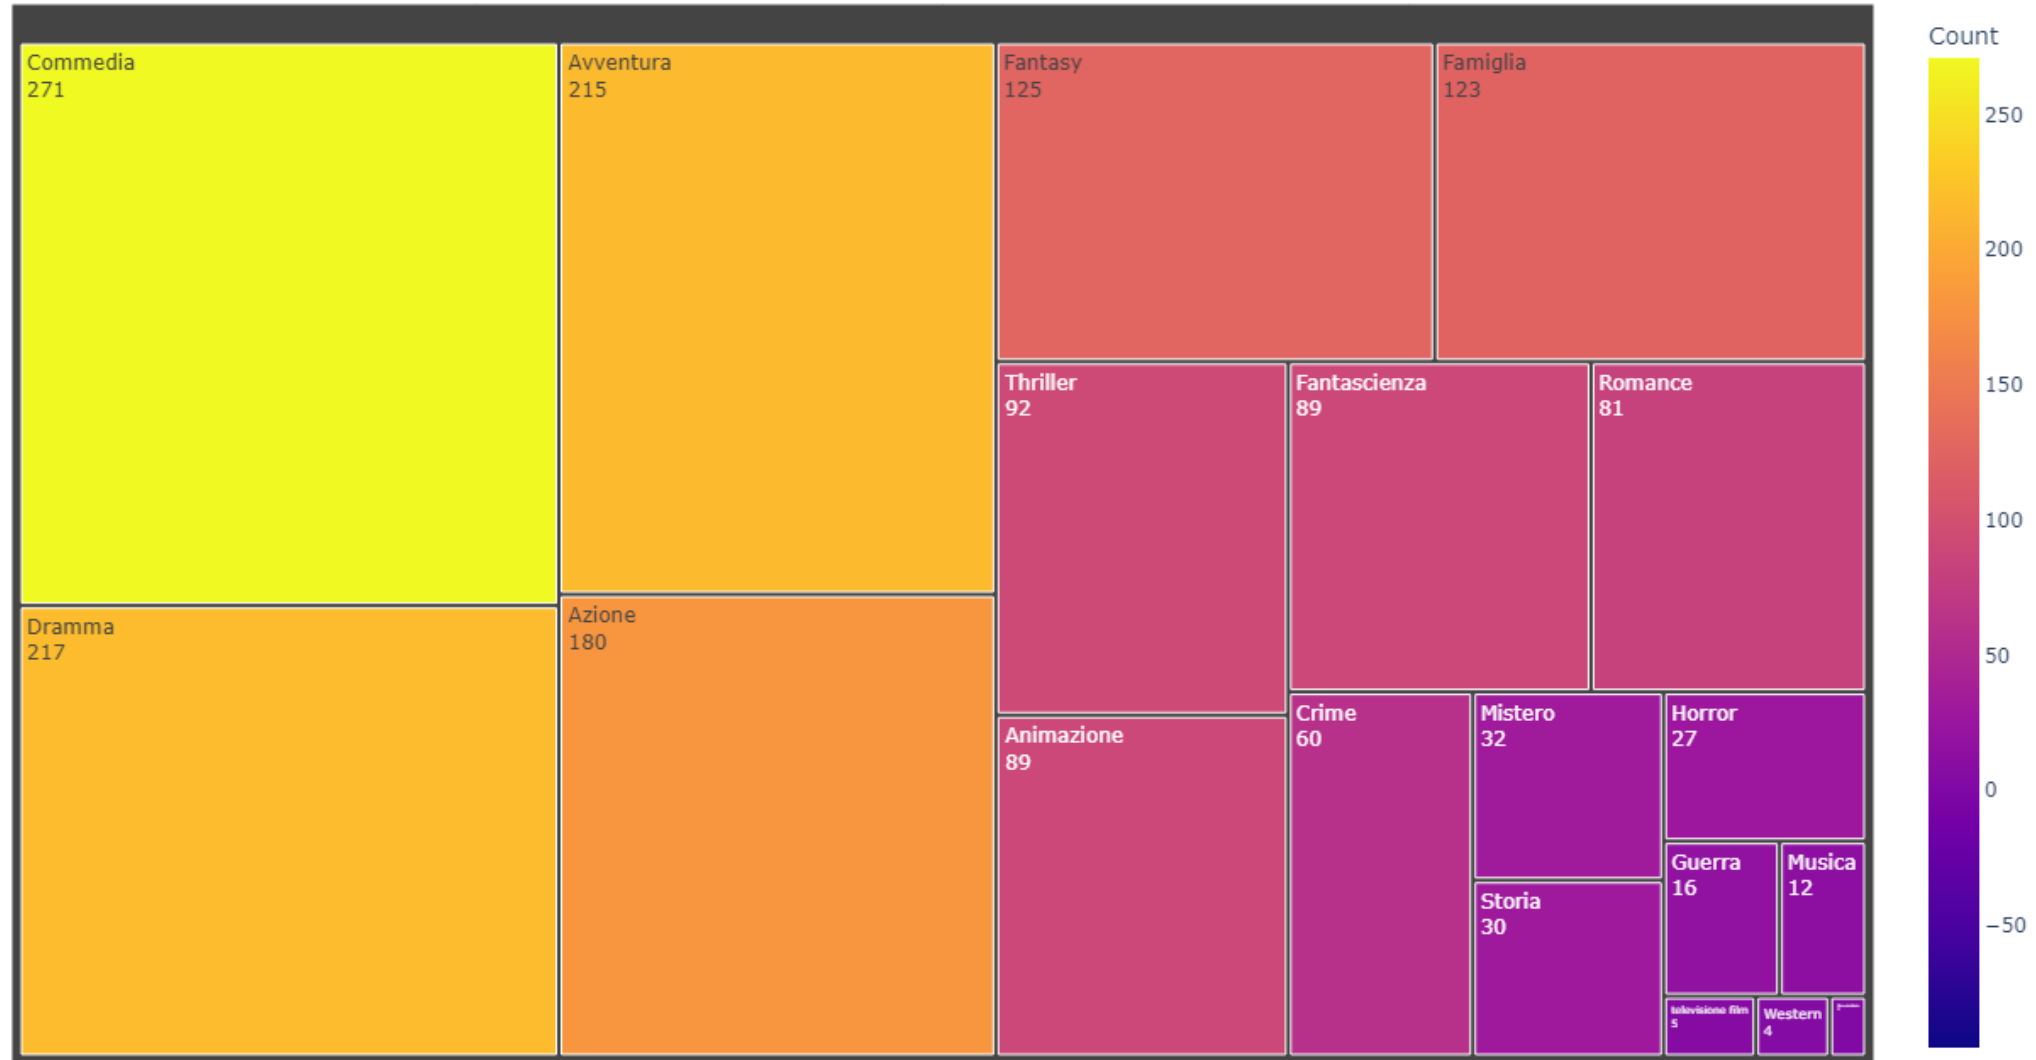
Commedia
271

Dramma
217

Avventura
215

Azione
180

Fantasy
125

Famiglia
123

Thriller
92

Animazione
89

Fantascienza
89

Romance
81

Crime
60

Mistero
32

Storia
30

Horror
27

Guerra
16

Musica
12

televisione film
5

Western
4

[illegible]

Count
250
200
150
100
50
0
−50